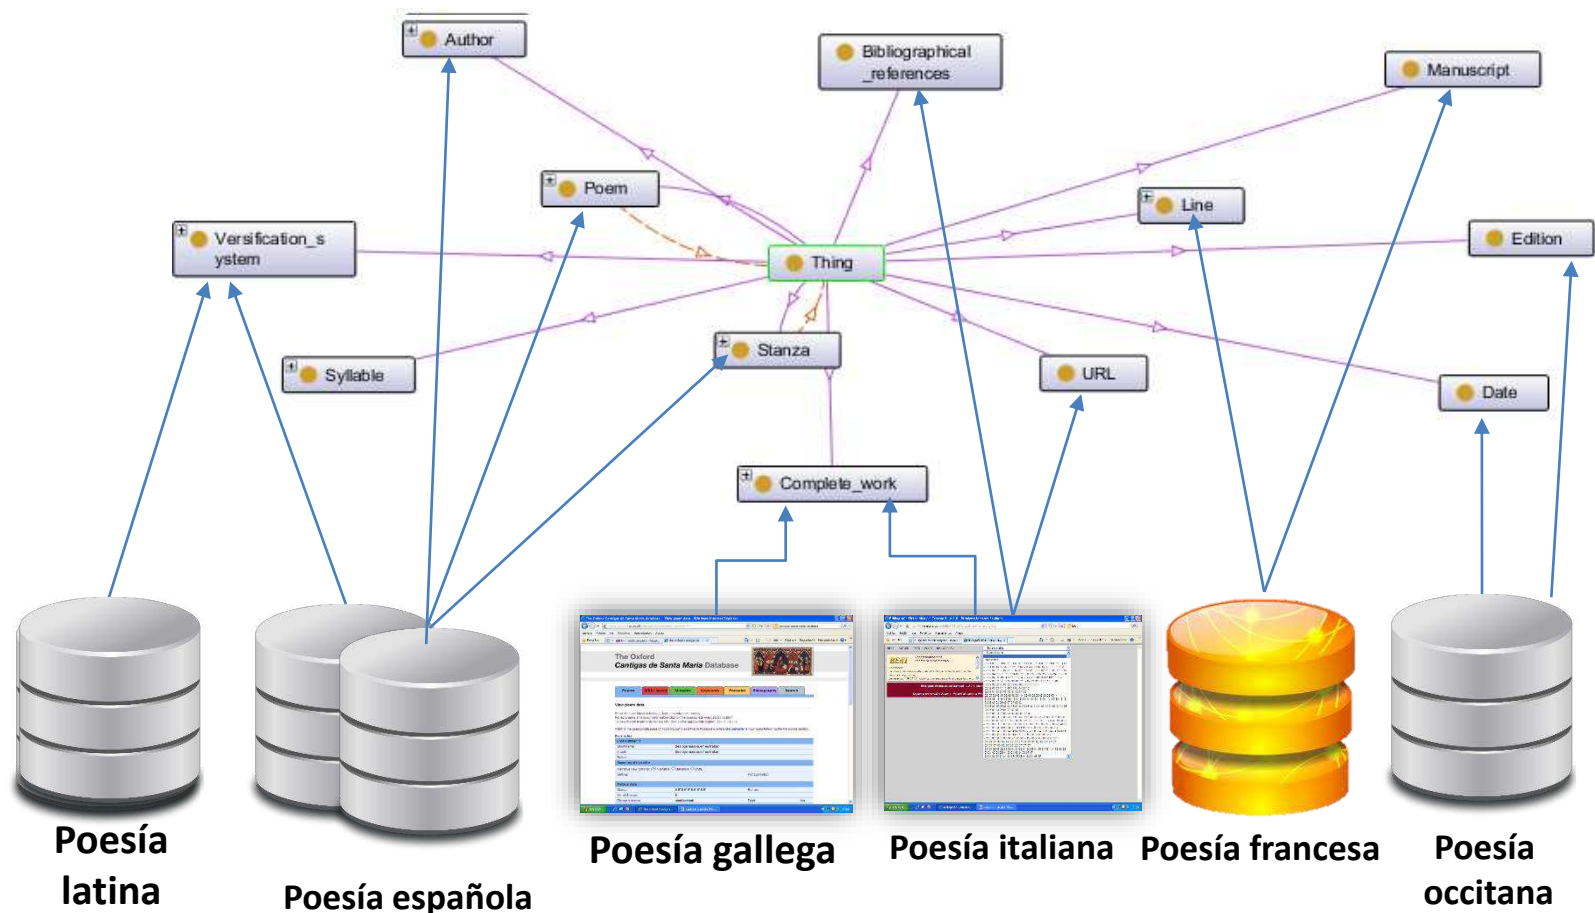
Author

Bibliographical _references

Manuscript

Poem

Line

Versification_system

Thing

Edition

Syllable

Stanza

URL

Date

Complete_work

The Oxford Cantigas de Santa Maria Database

Poesía latina

Poesía española

Poesía gallega

Poesía italiana

Poesía francesa

Poesía occitana